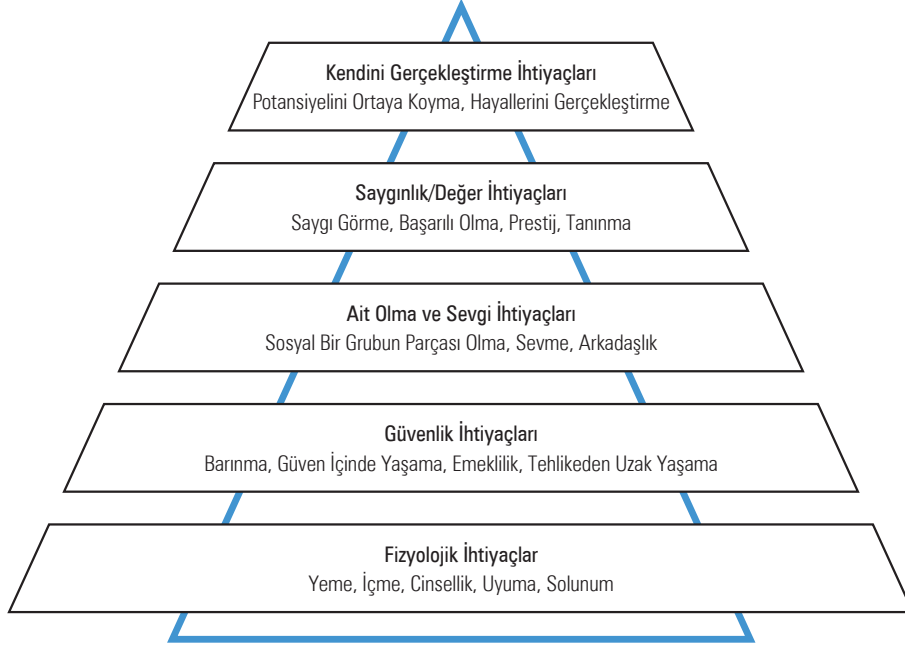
Kendini Gerçekleştirme İhtiyaçları
Potansiyelini Ortaya Koyma, Hayallerini Gerçekleştirme

Saygınlık/Değer İhtiyaçları
Saygı Görme, Başarılı Olma, Prestij, Tanınma

Ait Olma ve Sevgi İhtiyaçları
Sosyal Bir Grubun Parçası Olma, Sevme, Arkadaşlık

Güvenlik İhtiyaçları
Barınma, Güven İçinde Yaşama, Emeklilik, Tehlikeden Uzak Yaşama

Fizyolojik İhtiyaçlar
Yeme, İçme, Cinsellik, Uyuma, Solunum